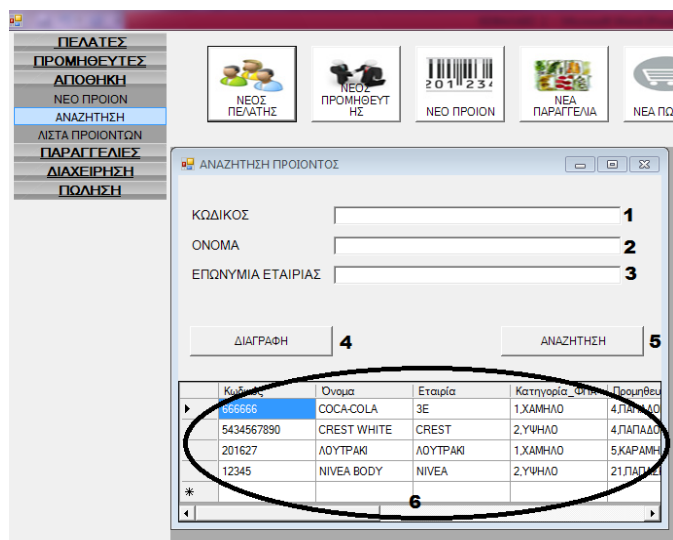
ΠΕΛΑΤΕΣ
ΠΡΟΜΗΘΕΥΤΕΣ
ΑΠΟΘΗΚΗ
ΝΕΟ ΠΡΟΙΟΝ
ΑΝΑΖΗΤΗΣΗ
ΛΙΣΤΑ ΠΡΟΙΟΝΤΩΝ
ΠΑΡΑΓΓΕΛΙΕΣ
ΔΙΑΧΕΙΡΗΣΗ
ΠΩΛΗΣΗ

ΝΕΟΣ ΠΕΛΑΤΗΣ
ΝΕΟΣ ΠΡΟΜΗΘΕΥΤΗΣ
201234
ΝΕΟ ΠΡΟΙΟΝ
ΝΕΑ ΠΑΡΑΓΓΕΛΙΑ
ΝΕΑ ΠΩ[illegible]

ΑΝΑΖΗΤΗΣΗ ΠΡΟΙΟΝΤΟΣ

ΚΩΔΙΚΟΣ 1
ΟΝΟΜΑ 2
ΕΠΩΝΥΜΙΑ ΕΤΑΙΡΙΑΣ 3

ΔΙΑΓΡΑΦΗ 4
ΑΝΑΖΗΤΗΣΗ 5

| | Κωδικός | Όνομα | Εταιρία | Κατηγορία_ΦΠΑ | Προμηθευ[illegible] |
|---|---|---|---|---|---|
| ▸ | 666666 | COCA-COLA | 3E | 1,ΧΑΜΗΛΟ | 4,ΠΑΠΑΔΟ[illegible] |
| | 5434567890 | CREST WHITE | CREST | 2,ΥΨΗΛΟ | 4,ΠΑΠΑΔΟ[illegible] |
| | 201627 | ΛΟΥΤΡΑΚΙ | ΛΟΥΤΡΑΚΙ | 1,ΧΑΜΗΛΟ | 5,ΚΑΡΑΜΗ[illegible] |
| | 12345 | NIVEA BODY | NIVEA | 2,ΥΨΗΛΟ | 21,ΠΑΠΑΔ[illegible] |
| * | | | | | |

6